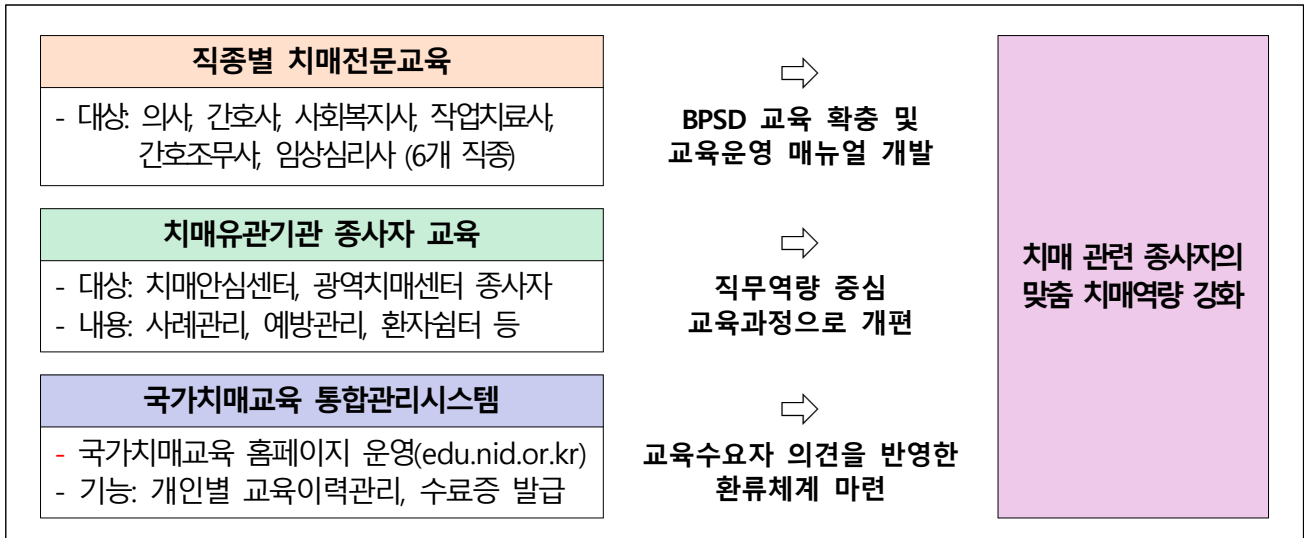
직종별 치매전문교육

- 대상: 의사, 간호사, 사회복지사, 작업치료사, 간호조무사, 임상심리사 (6개 직종)

⇨

BPSD 교육 확충 및 교육운영 매뉴얼 개발

치매유관기관 종사자 교육

- 대상: 치매안심센터, 광역치매센터 종사자
- 내용: 사례관리, 예방관리, 환자쉼터 등

⇨

직무역량 중심 교육과정으로 개편

국가치매교육 통합관리시스템

- 국가치매교육 홈페이지 운영(edu.nid.or.kr)
- 기능: 개인별 교육이력관리, 수료증 발급

⇨

교육수요자 의견을 반영한 환류체계 마련

치매 관련 종사자의 맞춤 치매역량 강화